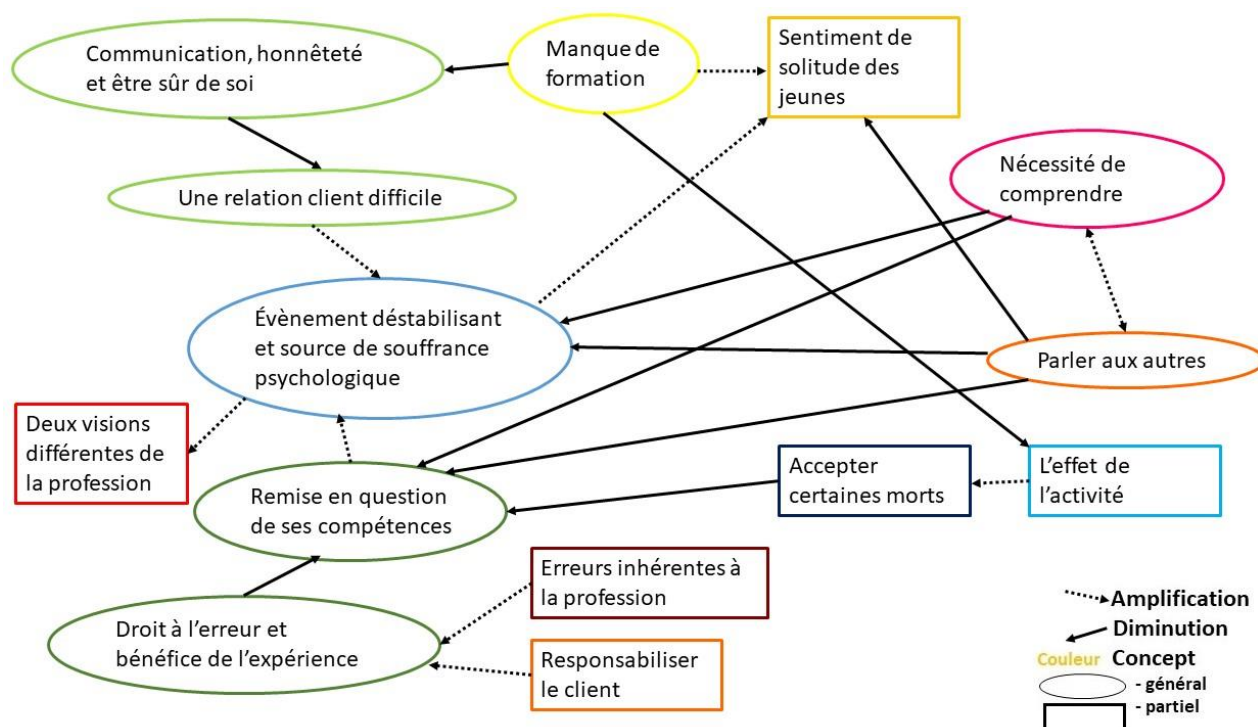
Communication, honnêteté et être sûr de soi

Manque de formation

Sentiment de solitude des jeunes

Une relation client difficile

Nécessité de comprendre

Évènement déstabilisant et source de souffrance psychologique

Parler aux autres

Deux visions différentes de la profession

Remise en question de ses compétences

Accepter certaines morts

L'effet de l'activité

Erreurs inhérentes à la profession

Droit à l'erreur et bénéfice de l'expérience

Responsabiliser le client

Amplification
Diminution
Couleur Concept
- général
- partiel